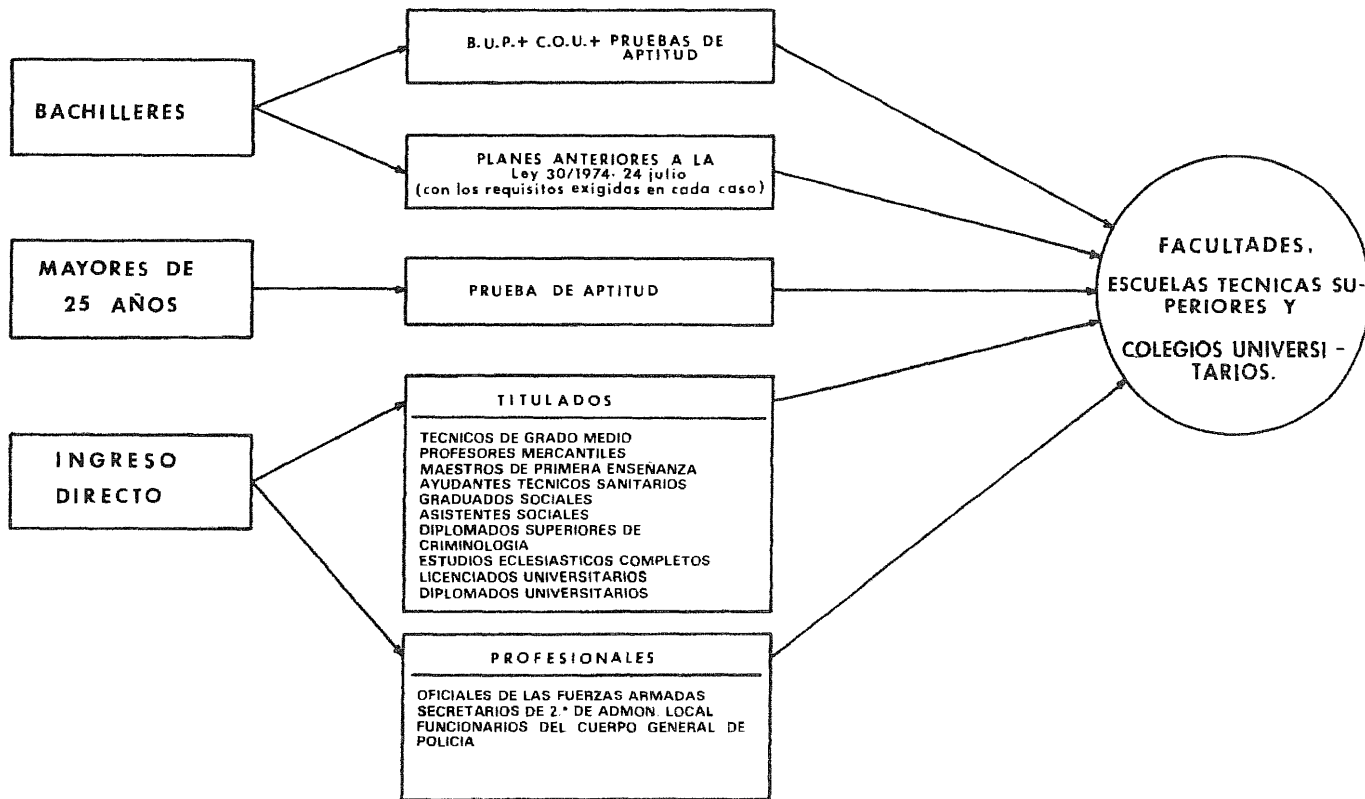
BACHILLERES

B.U.P.+ C.O.U.+ PRUEBAS DE APTITUD

PLANES ANTERIORES A LA Ley 30/1974. 24 julio (con los requisitos exigidos en cada caso)

MAYORES DE 25 AÑOS

PRUEBA DE APTITUD

INGRESO DIRECTO

TITULADOS

TECNICOS DE GRADO MEDIO
PROFESORES MERCANTILES
MAESTROS DE PRIMERA ENSEÑANZA
AYUDANTES TECNICOS SANITARIOS
GRADUADOS SOCIALES
ASISTENTES SOCIALES
DIPLOMADOS SUPERIORES DE CRIMINOLOGIA
ESTUDIOS ECLESIASTICOS COMPLETOS
LICENCIADOS UNIVERSITARIOS
DIPLOMADOS UNIVERSITARIOS

PROFESIONALES

OFICIALES DE LAS FUERZAS ARMADAS
SECRETARIOS DE 2.ª DE ADMON. LOCAL
FUNCIONARIOS DEL CUERPO GENERAL DE POLICIA

FACULTADES,
ESCUELAS TECNICAS SUPERIORES Y
COLEGIOS UNIVERSITARIOS.